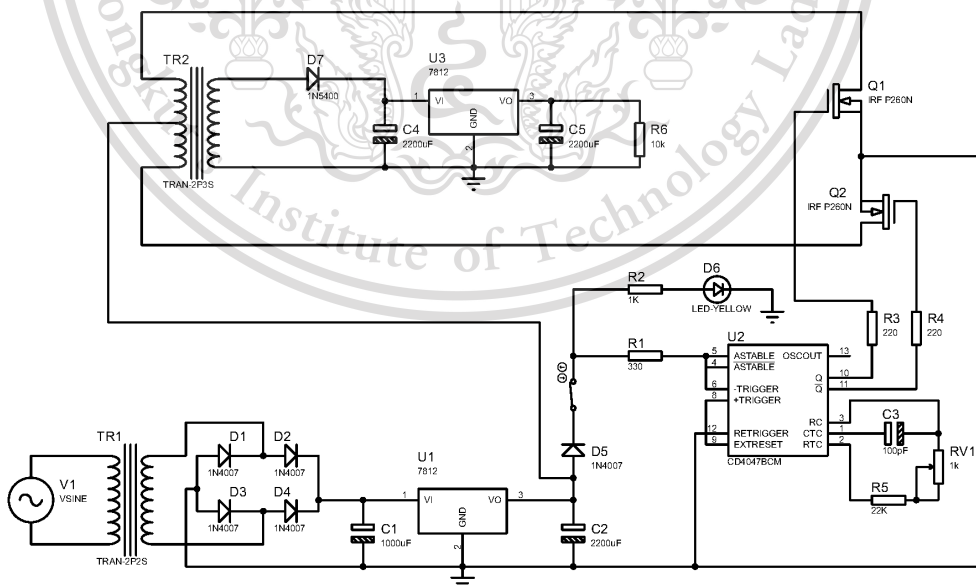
ongk Institute of Technology La

TR2
D7
1N5400
U3
7812
1
VI
VO
3
GND
2
C4
2200uF
C5
2200uF
R6
10k
TRAN-2P3S

Q1
IRF P260N
Q2
IRF P260N

R2
1K
D6
LED-YELLOW
R1
330
U2
5 ASTABLE OSCOUT 13
4 $\overline{ASTABLE}$
6 -TRIGGER Q 10
8 +TRIGGER $\overline{Q}$ 11
RC 3
12 RETRIGGER CTC 1
9 EXTRESET RTC 2
CD4047BCM
R3
220
R4
220
C3
100pF
RV1
1k
R5
22K

TR1
V1
VSINE
TRAN-2P2S
D1
1N4007
D2
1N4007
D3
1N4007
D4
1N4007
U1
7812
1
VI
VO
3
GND
2
C1
1000uF
C2
2200uF
D5
1N4007